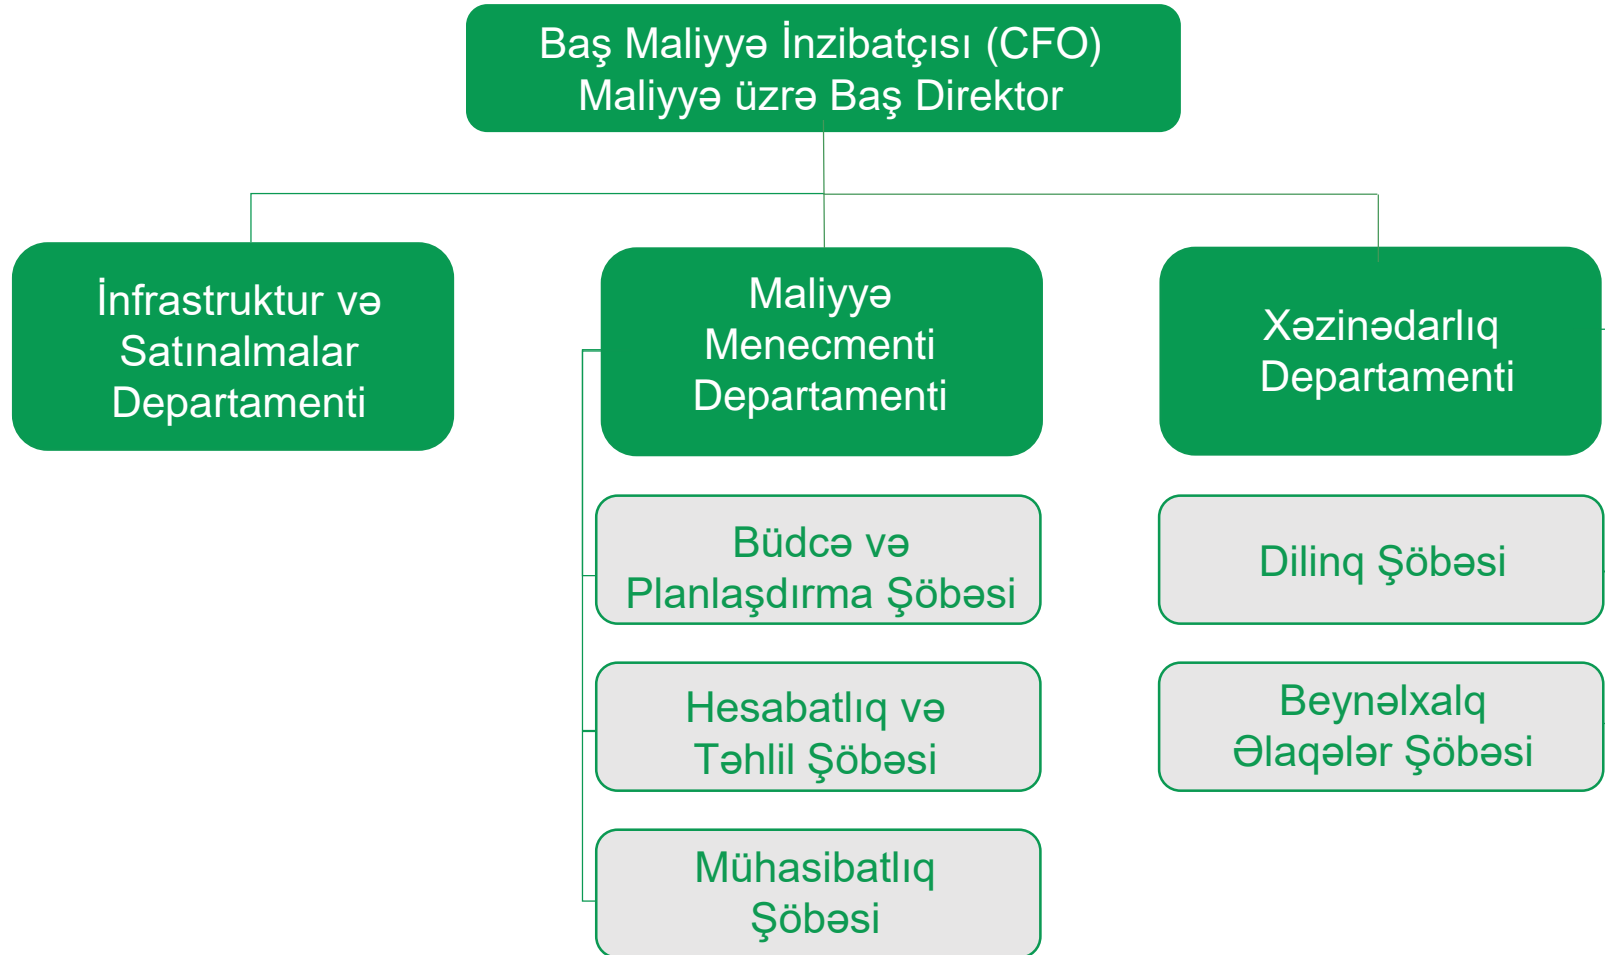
Baş Maliyyə İnzibatçısı (CFO)
Maliyyə üzrə Baş Direktor

İnfrastruktur və Satınalmalar Departamenti

Maliyyə Menecmenti Departamenti

Büdcə və Planlaşdırma Şöbəsi

Hesabatlıq və Təhlil Şöbəsi

Mühasibatlıq Şöbəsi

Xəzinədarlıq Departamenti

Dilinq Şöbəsi

Beynəlxalq Əlaqələr Şöbəsi